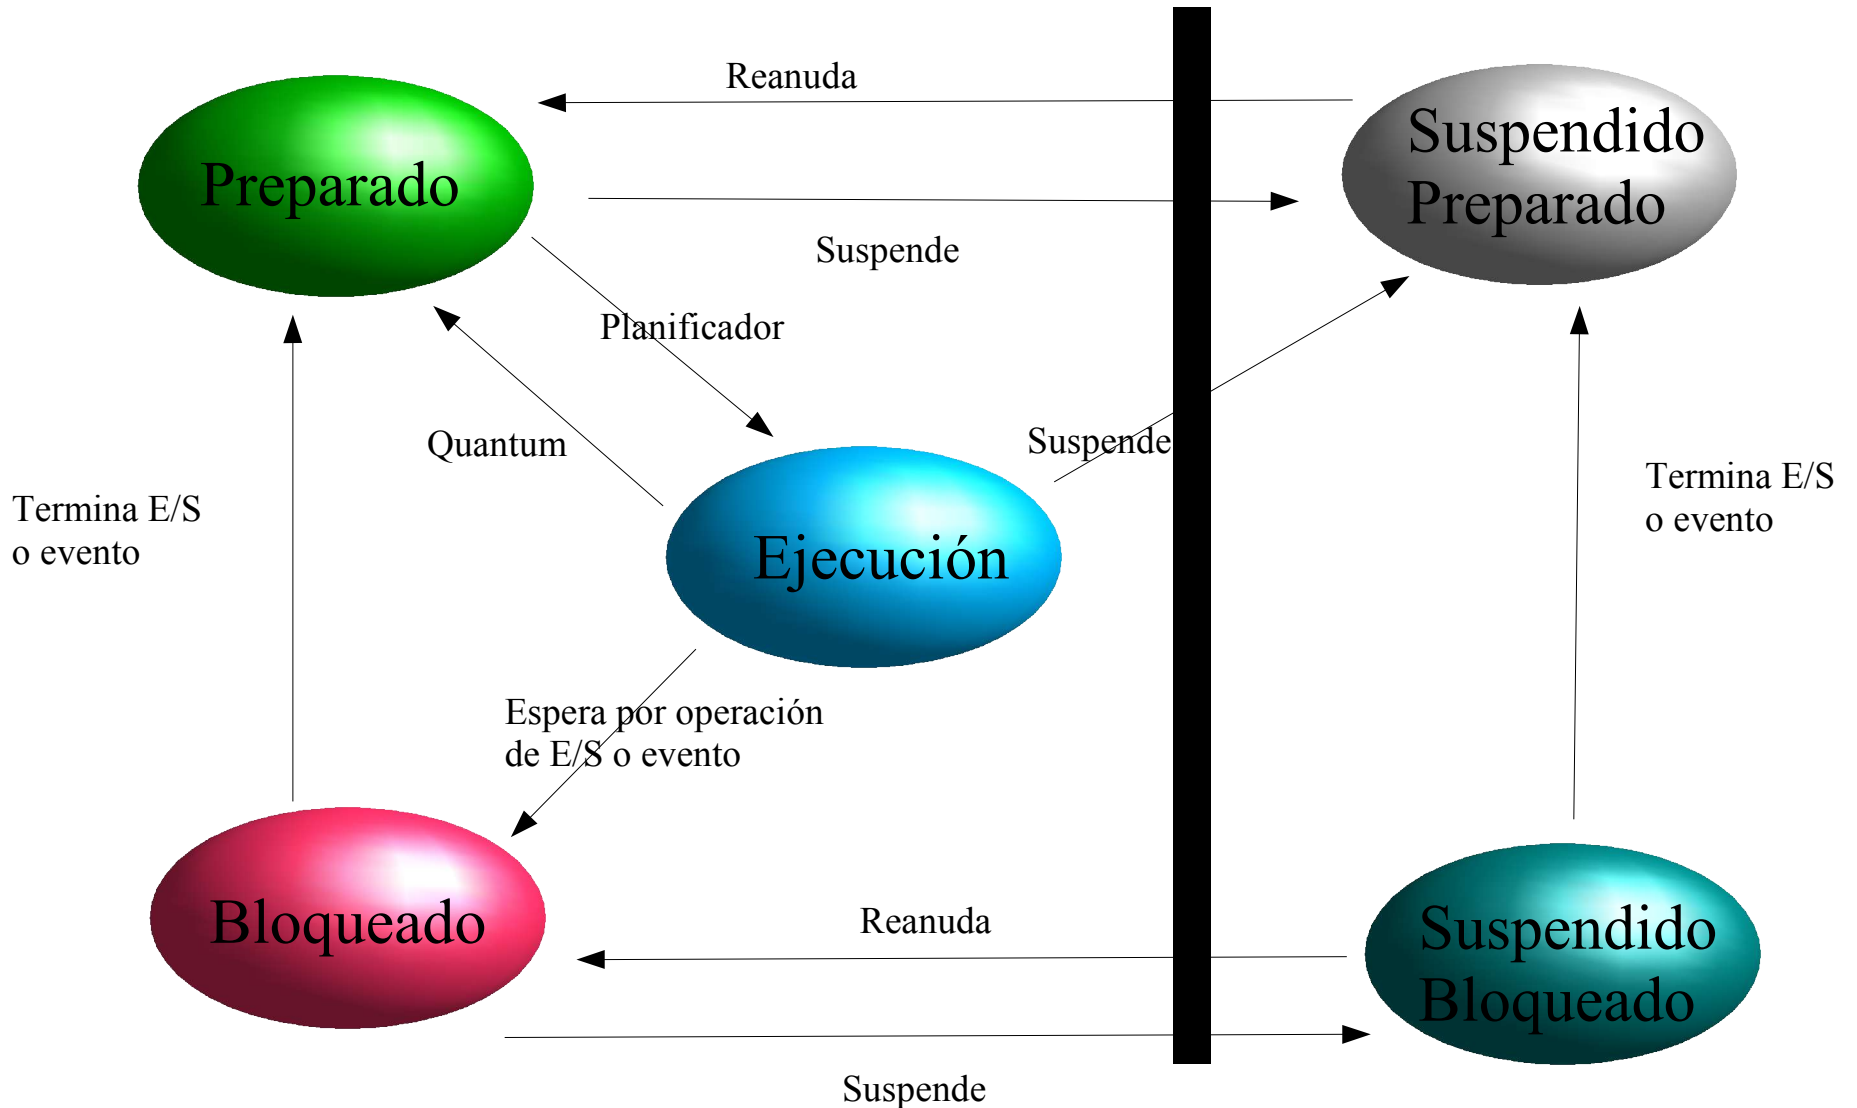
Reanuda

Preparado

Suspendido Preparado

Suspende

Planificador

Quantum

Suspende

Termina E/S o evento

Ejecución

Termina E/S o evento

Espera por operación de E/S o evento

Bloqueado

Reanuda

Suspendido Bloqueado

Suspende